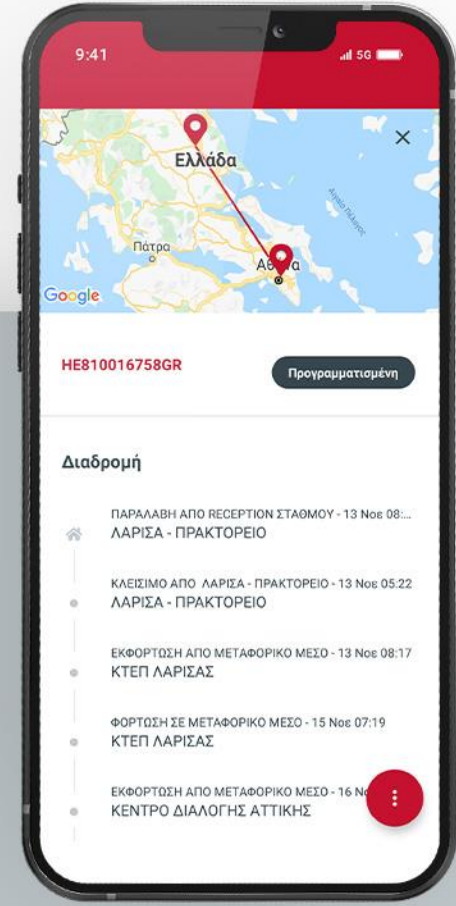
9:41

5G

Ελλάδα

Πάτρα

Αθ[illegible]α

Google

Αιγαίο Πέλαγος

HE810016758GR

Προγραμματισμένη

Διαδρομή

ΠΑΡΑΛΑΒΗ ΑΠΟ RECEPTION ΣΤΑΘΜΟΥ - 13 Νοε 08:...
ΛΑΡΙΣΑ - ΠΡΑΚΤΟΡΕΙΟ

ΚΛΕΙΣΙΜΟ ΑΠΟ ΛΑΡΙΣΑ - ΠΡΑΚΤΟΡΕΙΟ - 13 Νοε 05:22
ΛΑΡΙΣΑ - ΠΡΑΚΤΟΡΕΙΟ

ΕΚΦΟΡΤΩΣΗ ΑΠΟ ΜΕΤΑΦΟΡΙΚΟ ΜΕΣΟ - 13 Νοε 08:17
ΚΤΕΠ ΛΑΡΙΣΑΣ

ΦΟΡΤΩΣΗ ΣΕ ΜΕΤΑΦΟΡΙΚΟ ΜΕΣΟ - 15 Νοε 07:19
ΚΤΕΠ ΛΑΡΙΣΑΣ

ΕΚΦΟΡΤΩΣΗ ΑΠΟ ΜΕΤΑΦΟΡΙΚΟ ΜΕΣΟ - 16 Ν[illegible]
ΚΕΝΤΡΟ ΔΙΑΛΟΓΗΣ ΑΤΤΙΚΗΣ